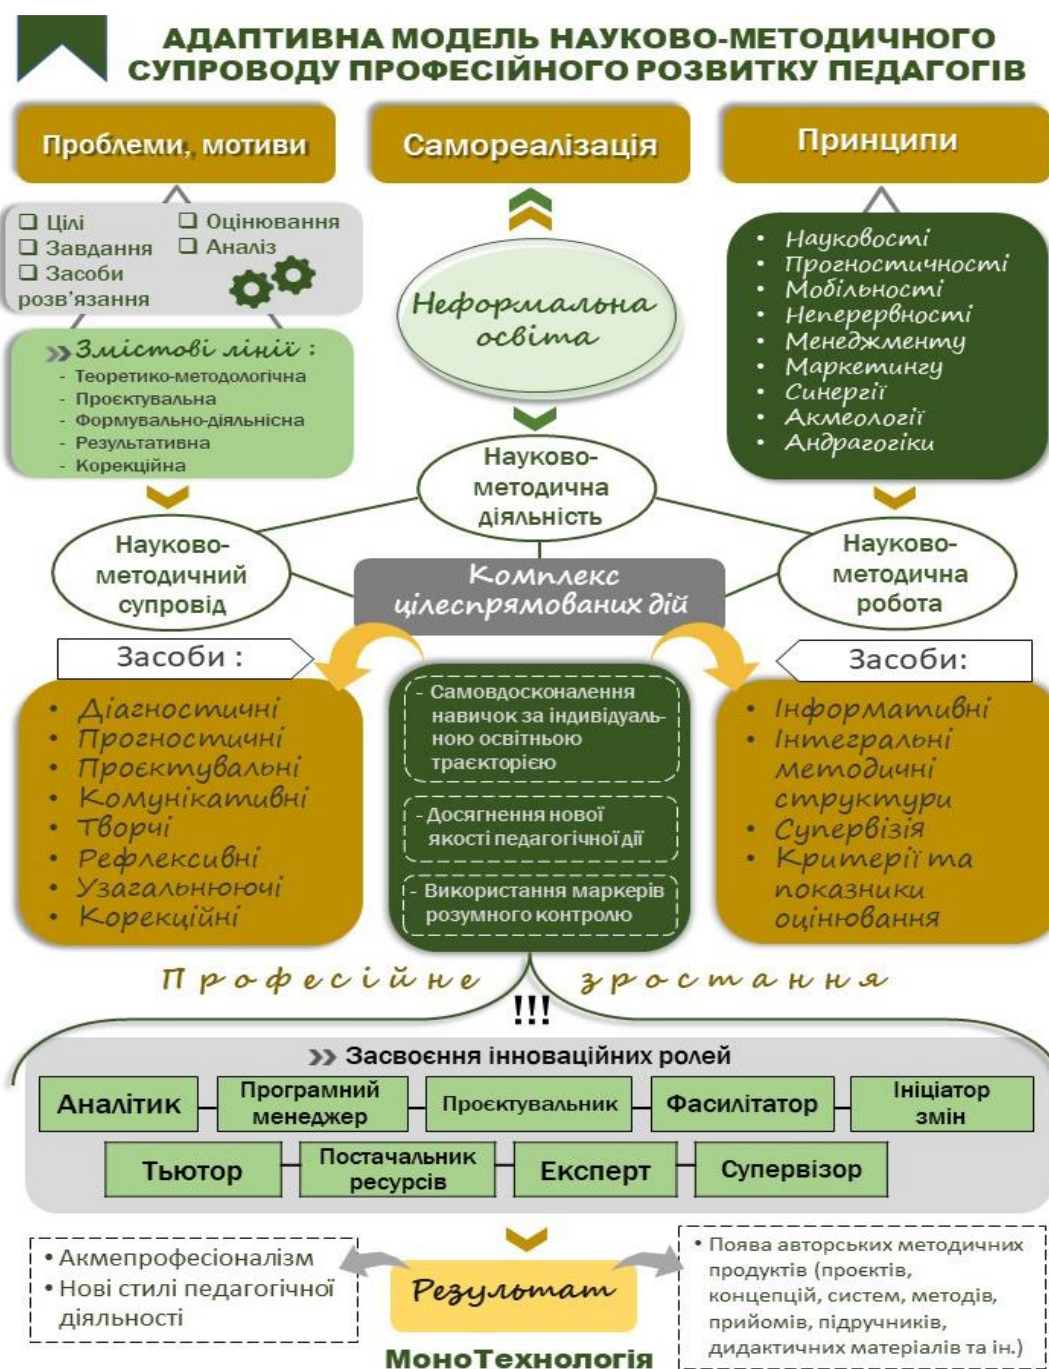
АДАПТИВНА МОДЕЛЬ НАУКОВО-МЕТОДИЧНОГО СУПРОВОДУ ПРОФЕСІЙНОГО РОЗВИТКУ ПЕДАГОГІВ

Проблеми, мотиви

Самореалізація

Принципи

❑ Цілі
❑ Завдання
❑ Засоби розв'язання
❑ Оцінювання
❑ Аналіз

Неформальна освіта

• Науковості
• Прогностичності
• Мобільності
• Неперервності
• Менеджменту
• Маркетингу
• Синергії
• Акмеології
• Андрагогіки

Змістові лінії :
- Теоретико-методологічна
- Проєктувальна
- Формувально-діяльнісна
- Результативна
- Корекційна

Науково-методична діяльність

Науково-методичний супровід

Комплекс цілеспрямованих дій

Науково-методична робота

Засоби :

Засоби:

• Діагностичні
• Прогностичні
• Проєктувальні
• Комунікативні
• Творчі
• Рефлексивні
• Узагальнюючі
• Корекційні

- Самовдосконалення навичок за індивідуальною освітньою траєкторією

- Досягнення нової якості педагогічної дії

- Використання маркерів розумного контролю

• Інформативні
• Інтегральні методичні структури
• Супервізія
• Критерії та показники оцінювання

Професійне зростання

!!!

Засвоєння інноваційних ролей

Аналітик
Програмний менеджер
Проєктувальник
Фасилітатор
Ініціатор змін
Тьютор
Постачальник ресурсів
Експерт
Супервізор

• Акмепрофесіоналізм
• Нові стилі педагогічної діяльності

Результат

• Поява авторських методичних продуктів (проєктів, концепцій, систем, методів, прийомів, підручників, дидактичних матеріалів та ін.)

МоноТехнологія